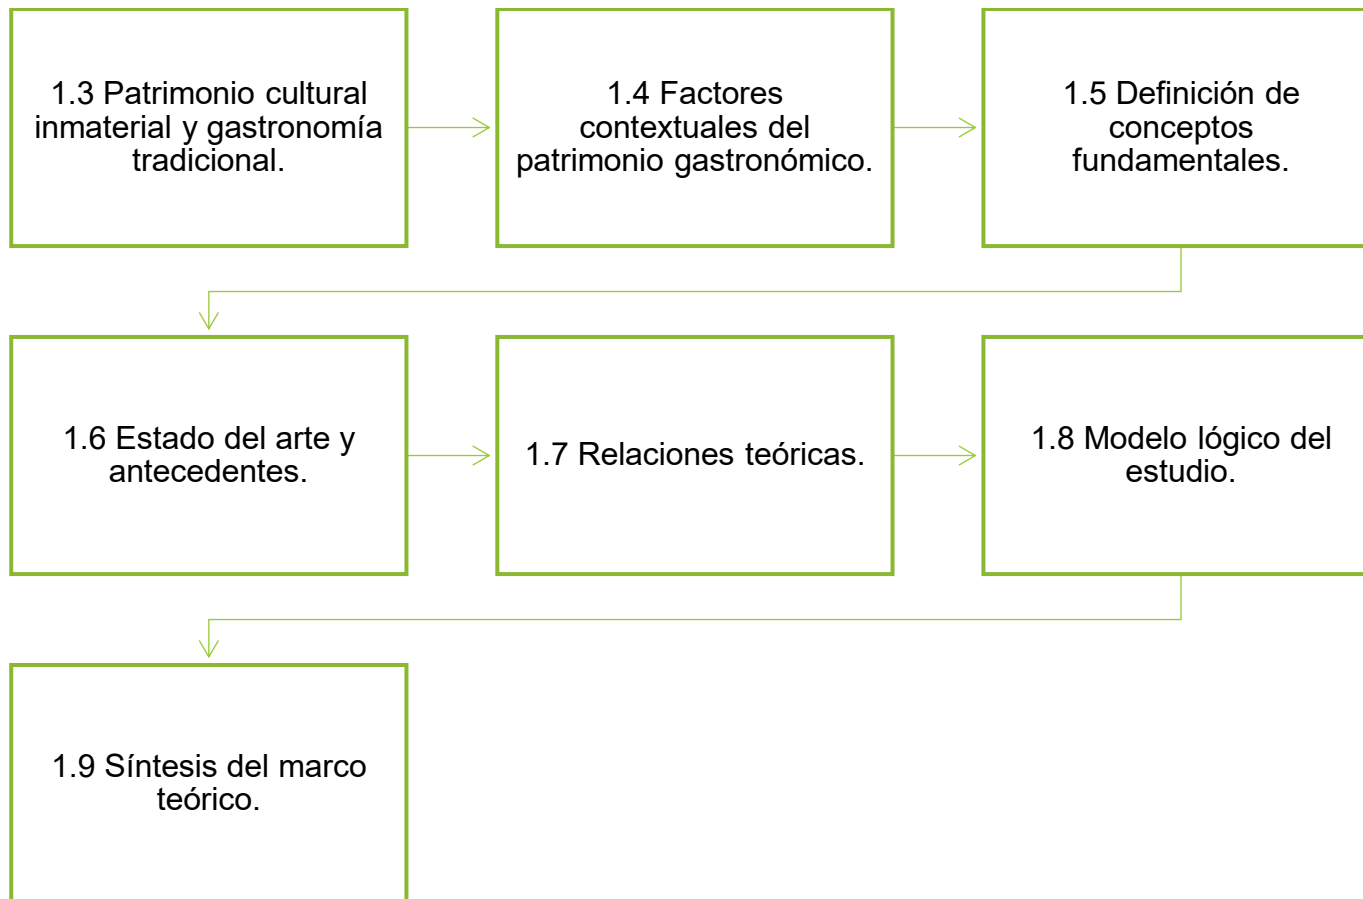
1.3 Patrimonio cultural inmaterial y gastronomía tradicional.

1.4 Factores contextuales del patrimonio gastronómico.

1.5 Definición de conceptos fundamentales.

1.6 Estado del arte y antecedentes.

1.7 Relaciones teóricas.

1.8 Modelo lógico del estudio.

1.9 Síntesis del marco teórico.